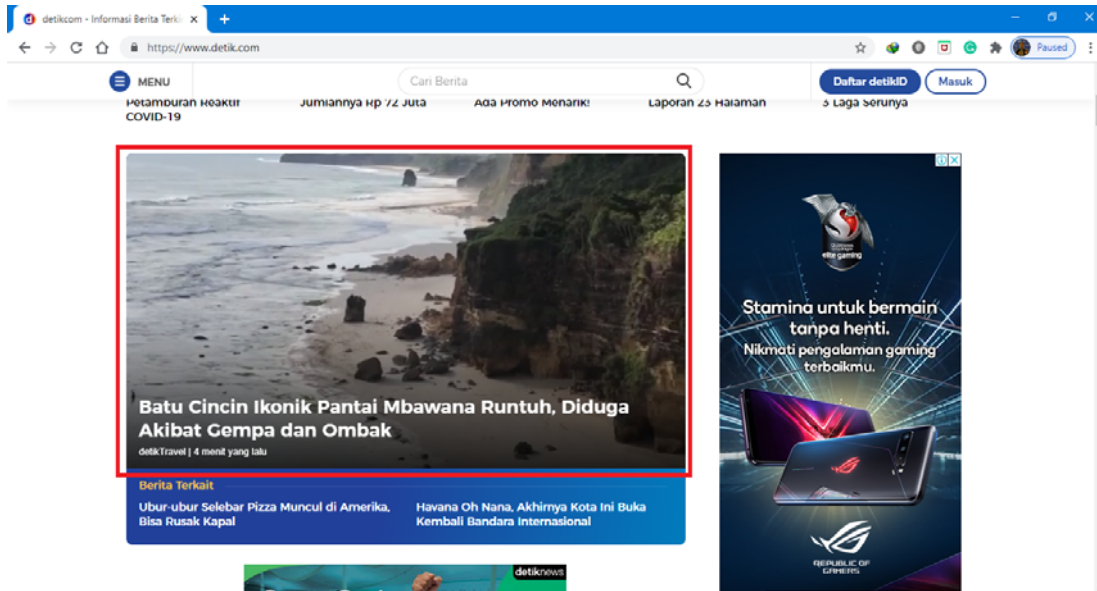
detikcom - Informasi Berita Terk ×

+

https://www.detik.com

Paused

MENU

Cari Berita

Daftar detikID

Masuk

Petamburan Reaktif COVID-19

Jumlahnya Rp 72 Juta

Ada Promo Menarik!

Laporan 23 Halaman

3 Laga Serunya

Batu Cincin Ikonik Pantai Mbawana Runtuh, Diduga Akibat Gempa dan Ombak

detikTravel | 4 menit yang lalu

Berita Terkait

Ubur-ubur Selebar Pizza Muncul di Amerika, Bisa Rusak Kapal

Havana Oh Nana, Akhirnya Kota Ini Buka Kembali Bandara Internasional

elite gaming

Stamina untuk bermain tanpa henti.

Nikmati pengalaman gaming terbaikmu.

REPUBLIC OF GAMERS

detiknews